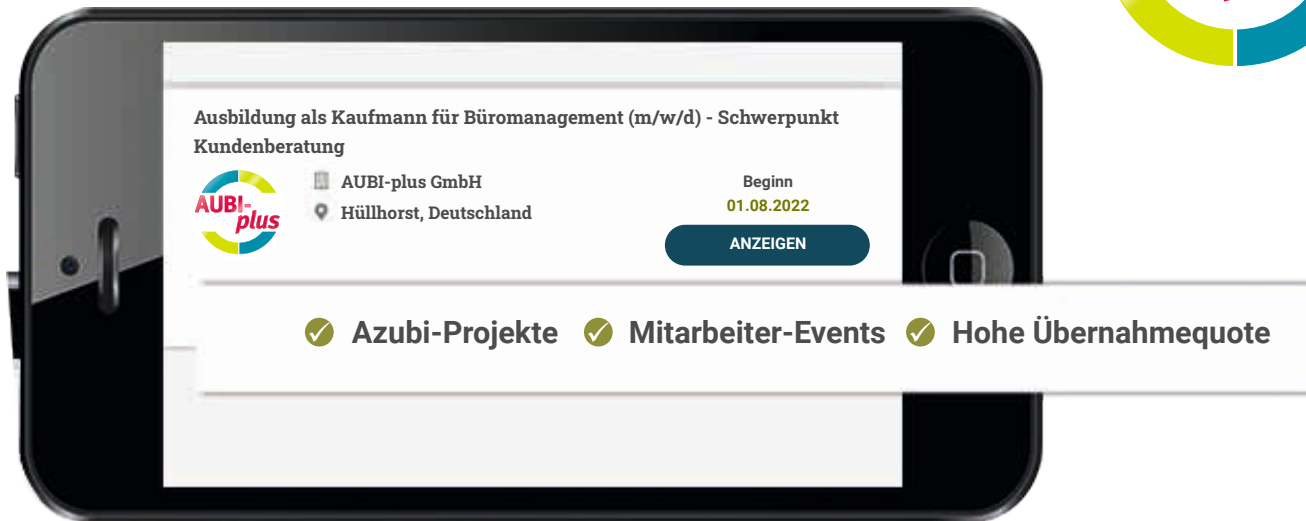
Ausbildung als Kaufmann für Büromanagement (m/w/d) - Schwerpunkt Kundenberatung

AUBI-plus

AUBI-plus GmbH
Hüllhorst, Deutschland

Beginn
01.08.2022

ANZEIGEN

Azubi-Projekte Mitarbeiter-Events Hohe Übernahmequote